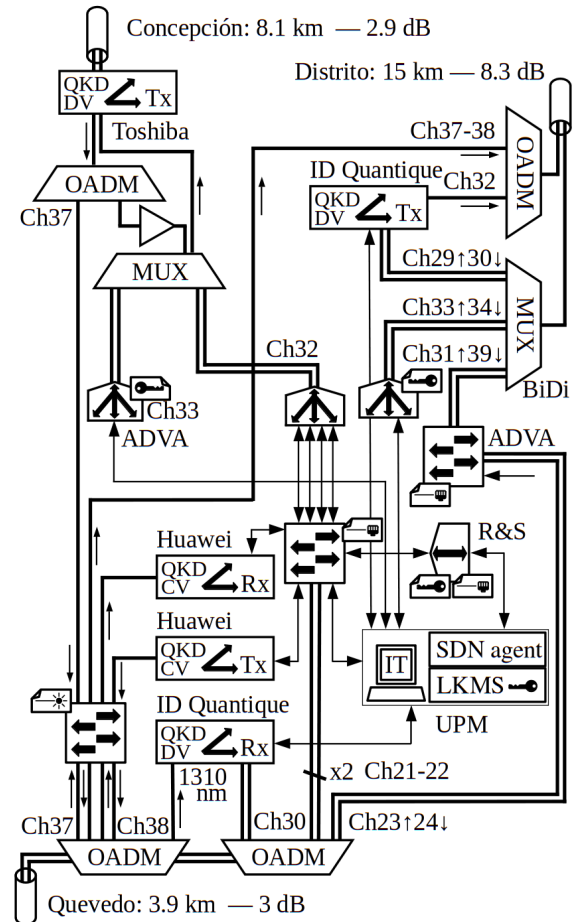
Concepción: 8.1 km — 2.9 dB

Distrito: 15 km — 8.3 dB

QKD DV Tx

Toshiba

OADM

Ch37

MUX

Ch37-38

OADM

ID Quantique

Ch32

QKD DV Tx

Ch29↑30↓

Ch33↑34↓

MUX

Ch31↑39↓

BiDi

Ch32

Ch33

ADVA

ADVA

Huawei

QKD CV Rx

R&S

Huawei

QKD CV Tx

IT

SDN agent

LKMS

UPM

ID Quantique

QKD DV Rx

1310 nm

x2 Ch21-22

Ch37

Ch38

Ch30

Ch23↑24↓

OADM

OADM

Quevedo: 3.9 km — 3 dB